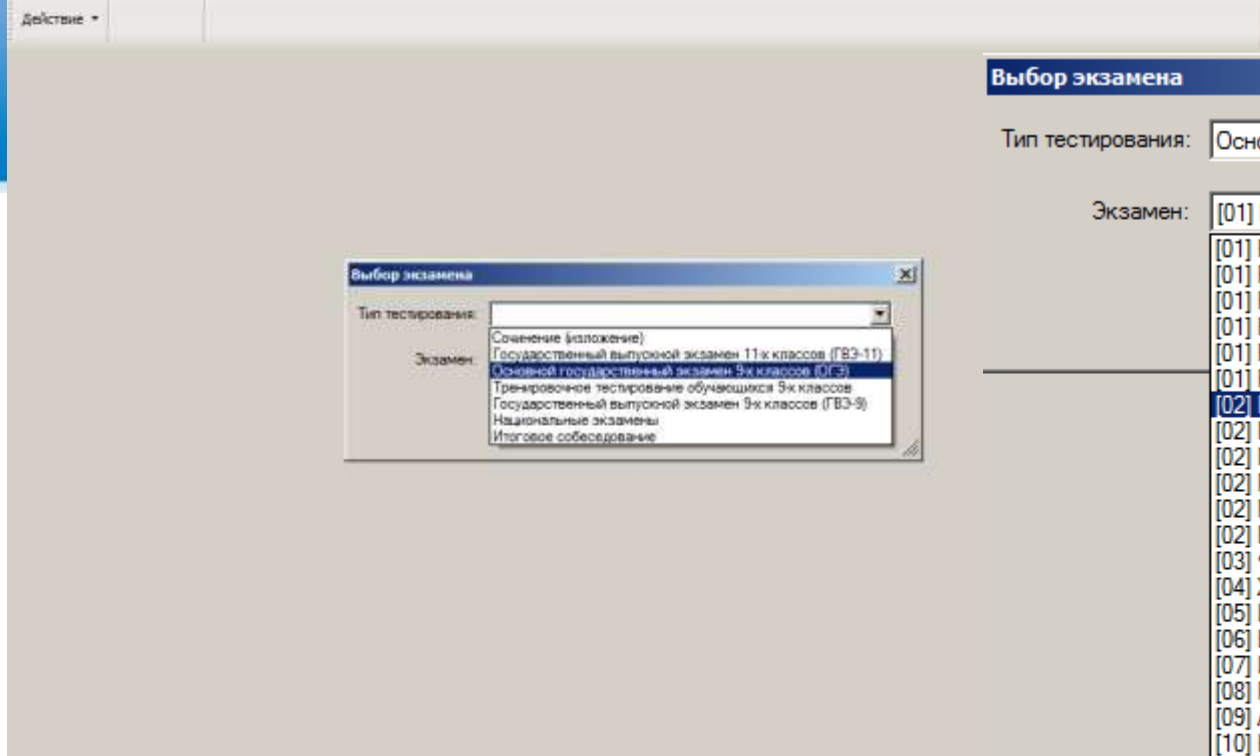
Действие ▾

Выбор экзамена

Тип тестирования:

Экзамен:

Сочинение (изложение)
Государственный выпускной экзамен 11-х классов (ГВЭ-11)
Основной государственный экзамен 9-х классов (ОГЭ)
Тренировочное тестирование обучающихся 9-х классов
Государственный выпускной экзамен 9-х классов (ГВЭ-9)
Национальные экзамены
Итоговое собеседование

Выбор экзамена

Тип тестирования: Осно

Экзамен: [01]

[01] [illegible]
[01] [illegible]
[01] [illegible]
[01] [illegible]
[01] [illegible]
[01] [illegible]
[02] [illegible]
[02] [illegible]
[02] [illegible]
[02] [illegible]
[02] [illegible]
[02] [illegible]
[03] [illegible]
[04] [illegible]
[05] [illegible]
[06] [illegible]
[07] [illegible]
[08] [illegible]
[09] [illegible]
[10] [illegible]